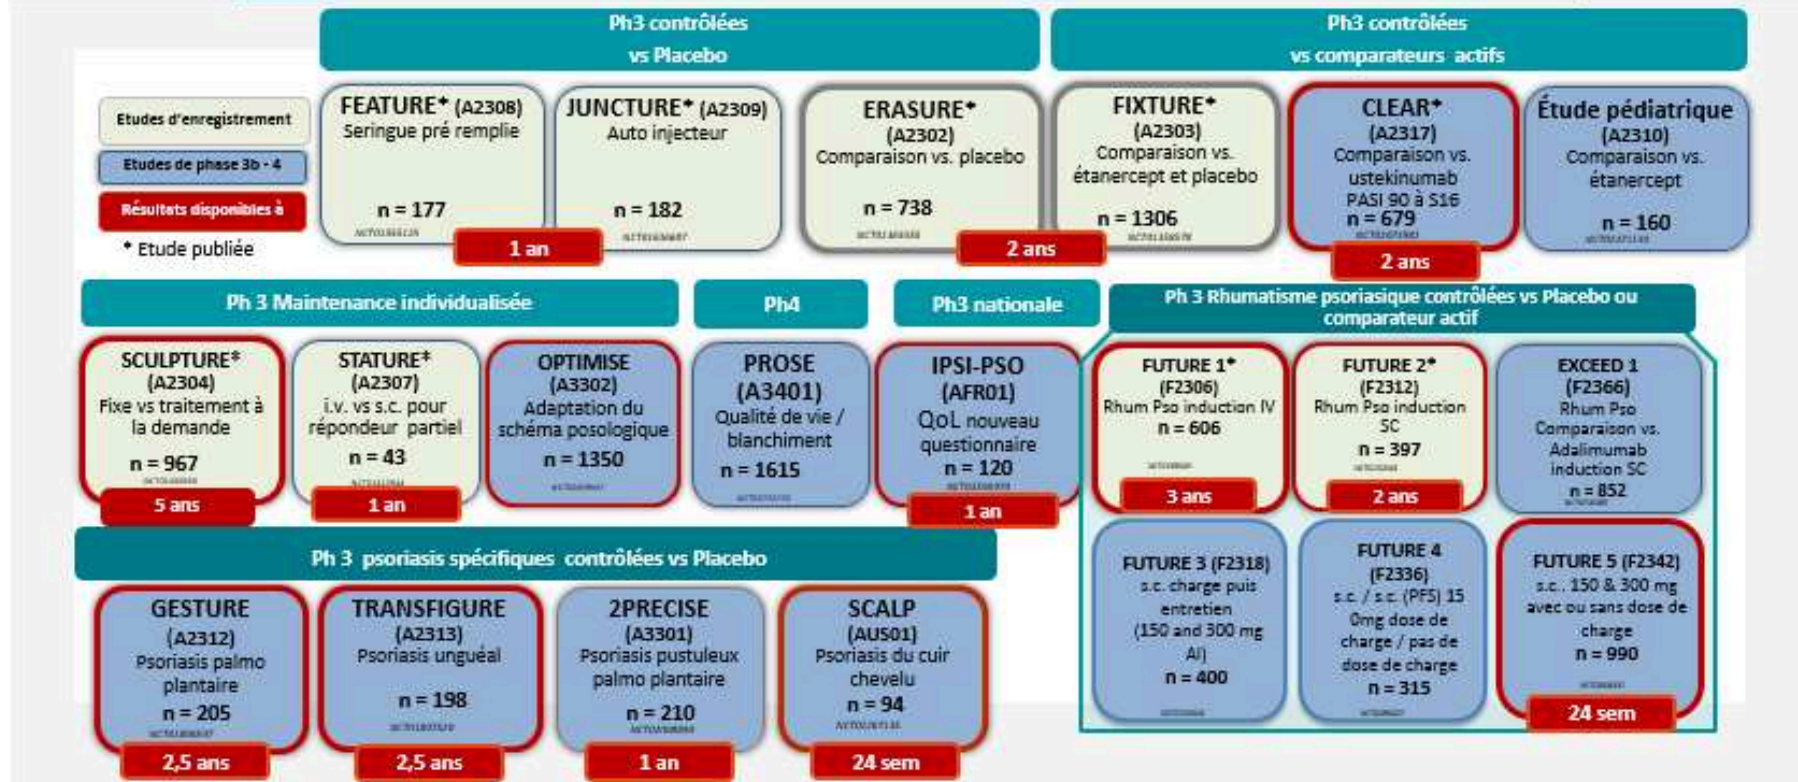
Ph3 contrôlées vs Placebo

Ph3 contrôlées vs comparateurs actifs

Etudes d'enregistrement

Etudes de phase 3b - 4

Résultats disponibles à

* Etude publiée

FEATURE* (A2308)
Seringue pré remplie
n = 177
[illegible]

JUNCTURE* (A2309)
Auto injecteur
n = 182
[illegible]

1 an

ERASURE*
(A2302)
Comparaison vs. placebo
n = 738
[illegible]

FIXTURE*
(A2303)
Comparaison vs. étanercept et placebo
n = 1306
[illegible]

2 ans

CLEAR*
(A2317)
Comparaison vs. ustekinumab
PASI 90 à S16
n = 679
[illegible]

2 ans

Étude pédiatrique
(A2310)
Comparaison vs. étanercept
n = 160
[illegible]

Ph 3 Maintenance individualisée

Ph4

Ph3 nationale

Ph 3 Rhumatisme psoriasique contrôlées vs Placebo ou comparateur actif

SCULPTURE*
(A2304)
Fixe vs traitement à la demande
n = 967
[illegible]
5 ans

STATURE*
(A2307)
i.v. vs s.c. pour répondeur partiel
n = 43
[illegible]
1 an

OPTIMISE
(A3302)
Adaptation du schéma posologique
n = 1350
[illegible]

PROSE
(A3401)
Qualité de vie / blanchiment
n = 1615
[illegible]

IPSI-PSO
(AFR01)
QoL nouveau questionnaire
n = 120
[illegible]
1 an

FUTURE 1*
(F2306)
Rhum Pso induction IV
n = 606
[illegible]
3 ans

FUTURE 2*
(F2312)
Rhum Pso induction SC
n = 397
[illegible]
2 ans

EXCEED 1
(F2366)
Rhum Pso
Comparaison vs. Adalimumab induction SC
n = 852
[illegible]

Ph 3 psoriasis spécifiques contrôlées vs Placebo

GESTURE
(A2312)
Psoriasis palmo plantaire
n = 205
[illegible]
2,5 ans

TRANSFIGURE
(A2313)
Psoriasis unguéal
n = 198
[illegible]
2,5 ans

2PRECISE
(A3301)
Psoriasis pustuleux palmo plantaire
n = 210
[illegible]
1 an

SCALP
(AUS01)
Psoriasis du cuir chevelu
n = 94
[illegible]
24 sem

FUTURE 3 (F2318)
s.c. charge puis entretien
(150 and 300 mg AI)
n = 400
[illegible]

FUTURE 4
(F2336)
s.c. / s.c. (PFS) 150mg dose de charge / pas de dose de charge
n = 315
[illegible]

FUTURE 5 (F2342)
s.c. 150 & 300 mg avec ou sans dose de charge
n = 990
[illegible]
24 sem